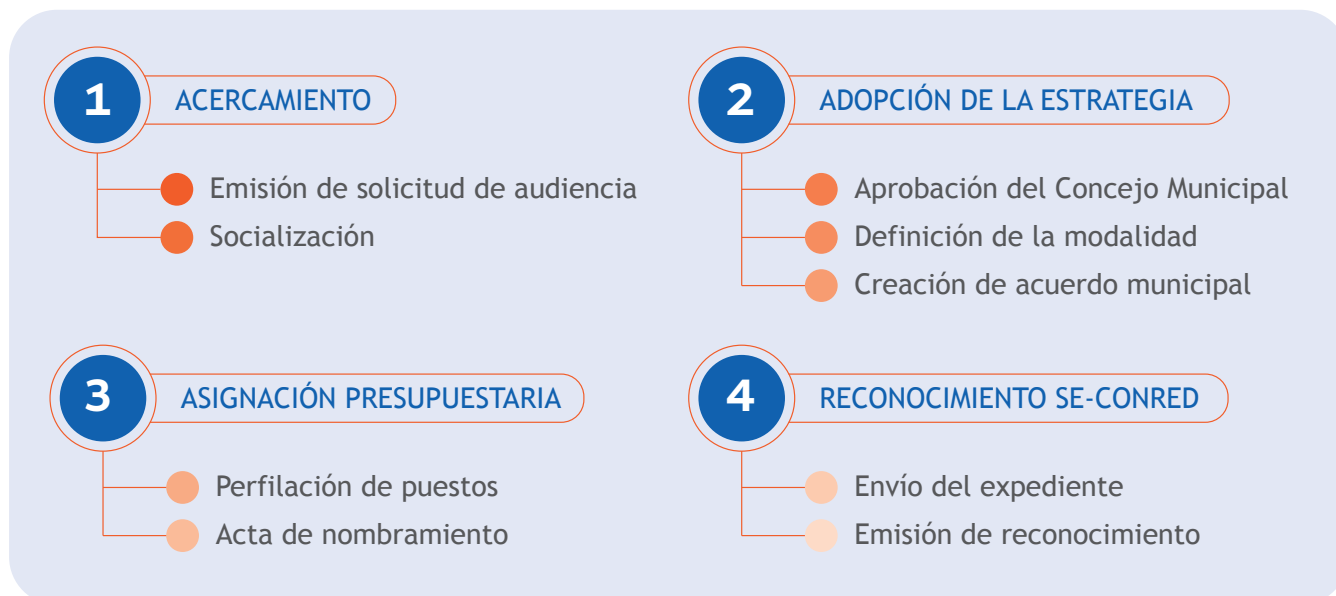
1 ACERCAMIENTO

Emisión de solicitud de audiencia
Socialización

2 ADOPCIÓN DE LA ESTRATEGIA

Aprobación del Concejo Municipal
Definición de la modalidad
Creación de acuerdo municipal

3 ASIGNACIÓN PRESUPUESTARIA

Perfilación de puestos
Acta de nombramiento

4 RECONOCIMIENTO SE-CONRED

Envío del expediente
Emisión de reconocimiento